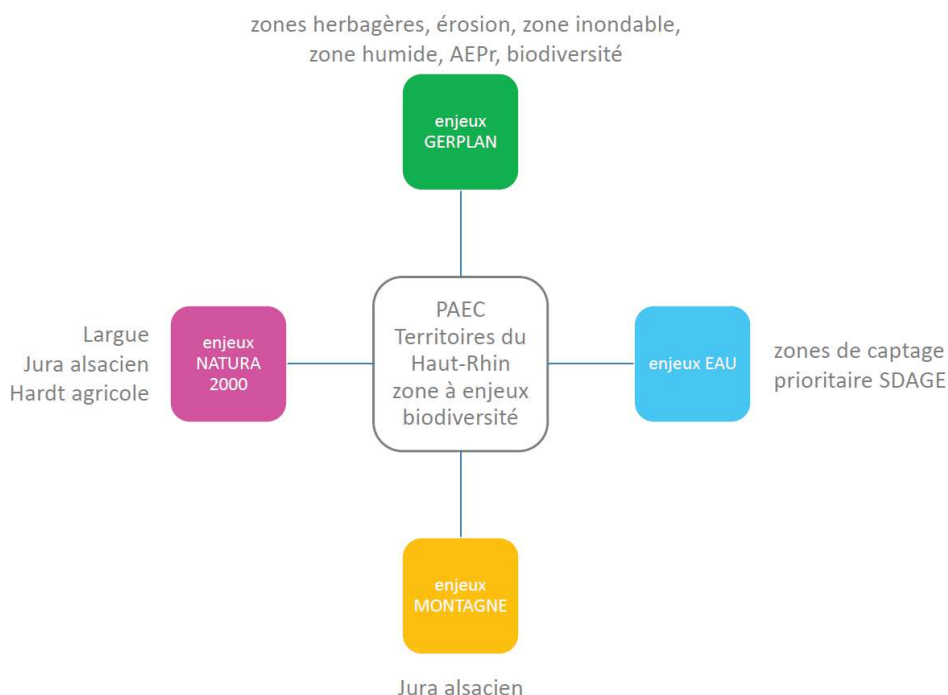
zones herbagères, érosion, zone inondable, zone humide, AEPr, biodiversité

enjeux GERPLAN

Largue
Jura alsacien
Hardt agricole

enjeux NATURA 2000

PAEC
Territoires du Haut-Rhin
zone à enjeux biodiversité

enjeux EAU

zones de captage prioritaire SDAGE

enjeux MONTAGNE

Jura alsacien